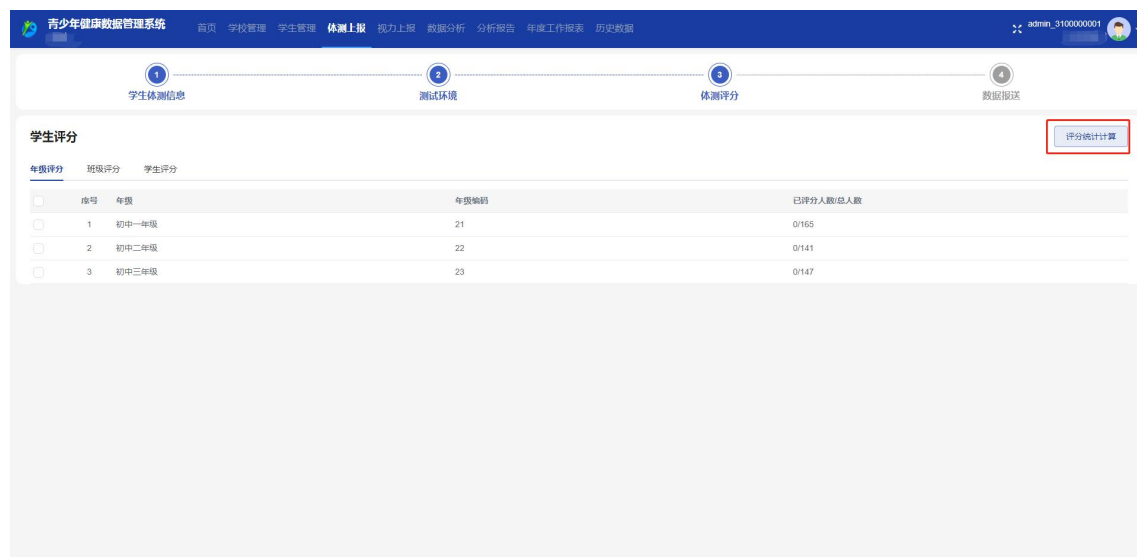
青少年健康数据管理系统

首页 学校管理 学生管理 体测上报 视力上报 数据分析 分析报告 年度工作报表 历史数据

admin_3100000001

1 学生体测信息
2 测试环境
3 体测评分
4 数据报送

学生评分

评分统计计算

年级评分 班级评分 学生评分

| | 序号 | 年级 | 年级编码 | 已评分人数/总人数 |
|---|---|---|---|---|
| | 1 | 初中一年级 | 21 | 0/165 |
| | 2 | 初中二年级 | 22 | 0/141 |
| | 3 | 初中三年级 | 23 | 0/147 |